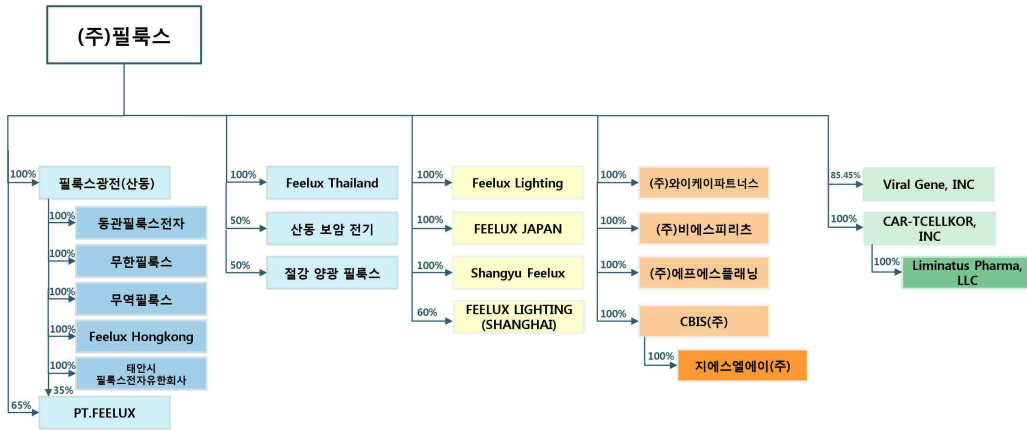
(주)필룩스

100%
필룩스광전(산동)

100%
동관필룩스전자

100%
무한필룩스

100%
무역필룩스

100%
Feelux Hongkong

100%
태안시 필룩스전자유한회사

35%
65%
PT.FEELUX

100%
Feelux Thailand

50%
산동 보암 전기

50%
절강 양광 필룩스

100%
Feelux Lighting

100%
FEELUX JAPAN

100%
Shangyu Feelux

60%
FEELUX LIGHTING (SHANGHAI)

100%
(주)와이케이파트너스

100%
(주)비에스피리츠

100%
(주)에프에스플래닝

100%
CBIS(주)

100%
지에스엘에이(주)

85.45%
Viral Gene, INC

100%
CAR-TCELLKOR, INC

100%
Liminatus Pharma, LLC